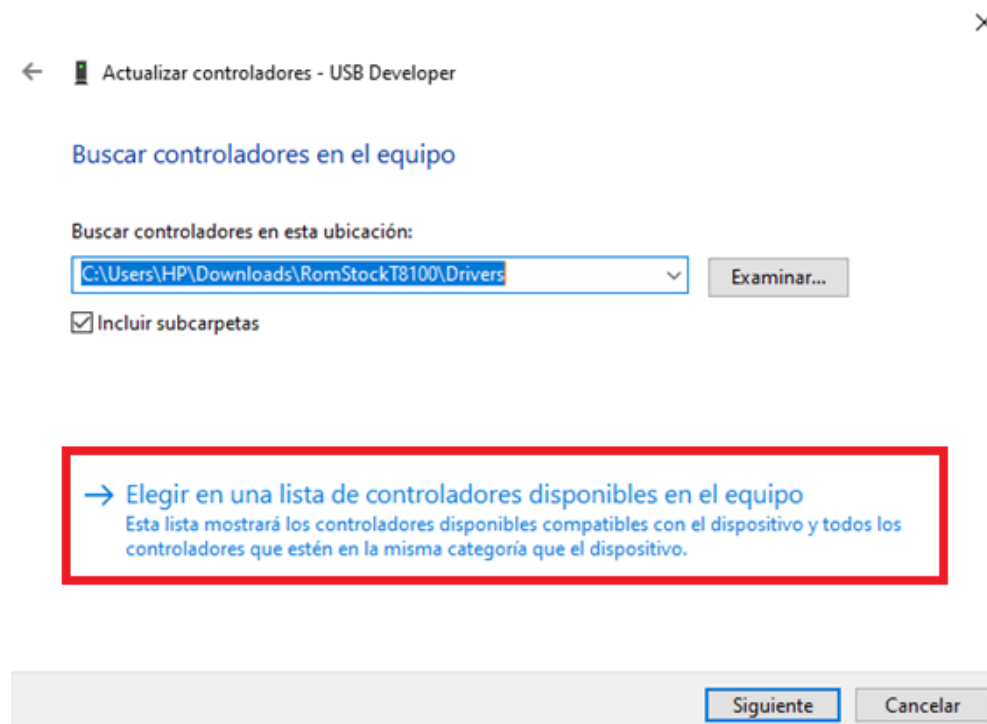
Actualizar controladores - USB Developer

Buscar controladores en el equipo

Buscar controladores en esta ubicación:

C:\Users\HP\Downloads\RomStockT8100\Drivers

Examinar...

Incluir subcarpetas

→ Elegir en una lista de controladores disponibles en el equipo
Esta lista mostrará los controladores disponibles compatibles con el dispositivo y todos los controladores que estén en la misma categoría que el dispositivo.

Siguiente

Cancelar